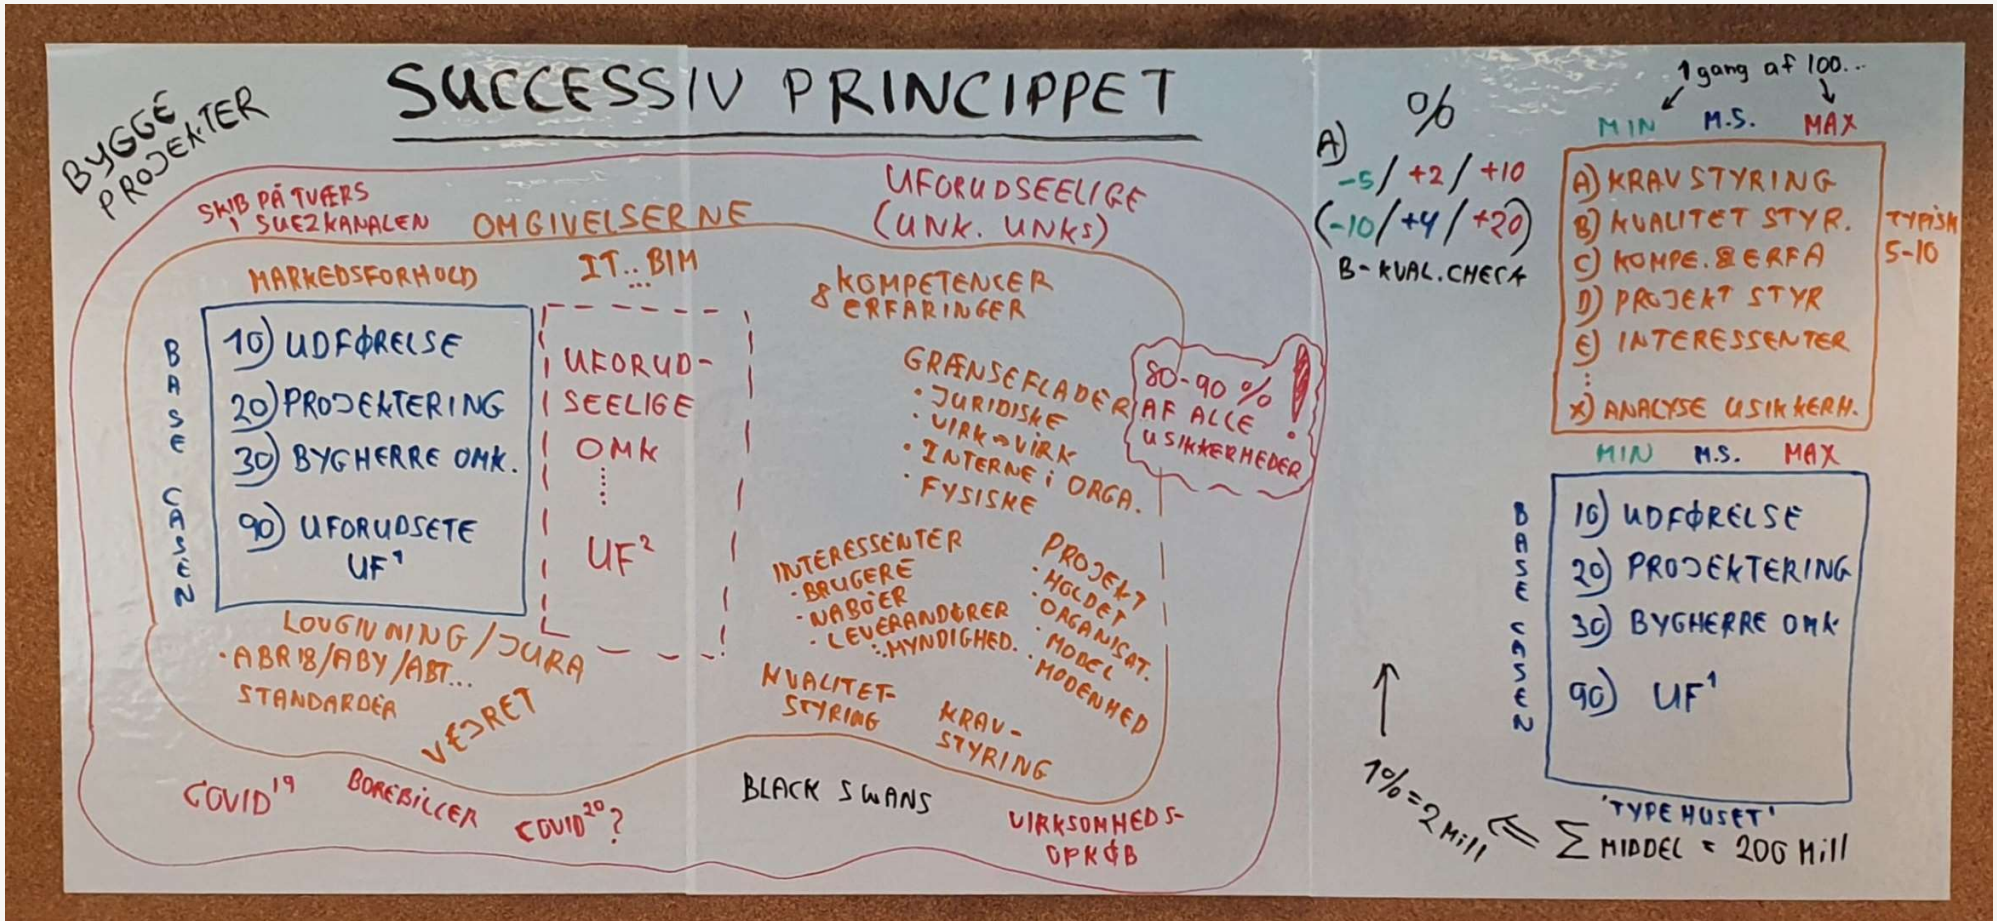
SUCCESSIV PRINCIPPET

BYGGE PROJEKTER

SKIB PÅ TVÆRS I SUEZKANALEN

OMGIVELSERNE

UFORUDSEELIGE (UNK. UNKS)

MARKEDSFORHOLD

IT.. BIM

& KOMPETENCER ERFARINGER

BASE CASEN

10) UDFØRELSE
20) PROJEKTERING
30) BYGHERRE OMK.
90) UFORUDSETE UF$^1$

UFORUD-SEELIGE OMK
⋮
UF$^2$

GRÆNSEFLADER
· JURIDISKE
· VIRK ⇔ VIRK
· INTERNE i ORGA.
· FYSISKE

80-90 % AF ALLE USIKKERHEDER !

INTERESSENTER
· BRUGERE
· NABOER
· LEVERANDØRER
· MYNDIGHED.

PROJEKT
· HOLDET
· ORGANISAT.
· MODEL
· MODENHED

LOVGIVNING / JURA
· ABR18 / ABY / ABT...
STANDARDER

VEJRET

KVALITET-STYRING

KRAV-STYRING

COVID$^{19}$

BOREBILLER

COVID$^{20}$?

BLACK SWANS

VIRKSOMHEDS-OPKØB

A) %
-5 / +2 / +10
(-10 / +4 / +20)
B - KVAL. CHECK

1 gang af 100..

MIN M.S. MAX

A) KRAVSTYRING
B) KVALITET STYR.
C) KOMPE. & ERFA
D) PROJEKT STYR
E) INTERESSENTER
⋮
X) ANALYSE USIKKERH.

TYPISK 5-10

MIN M.S. MAX

BASE CASEN

10) UDFØRELSE
20) PROJEKTERING
30) BYGHERRE OMK
90) UF$^1$

'TYPE HUSET'

1% = 2 Mill ⇐ $\sum$ MIDDEL = 200 Mill